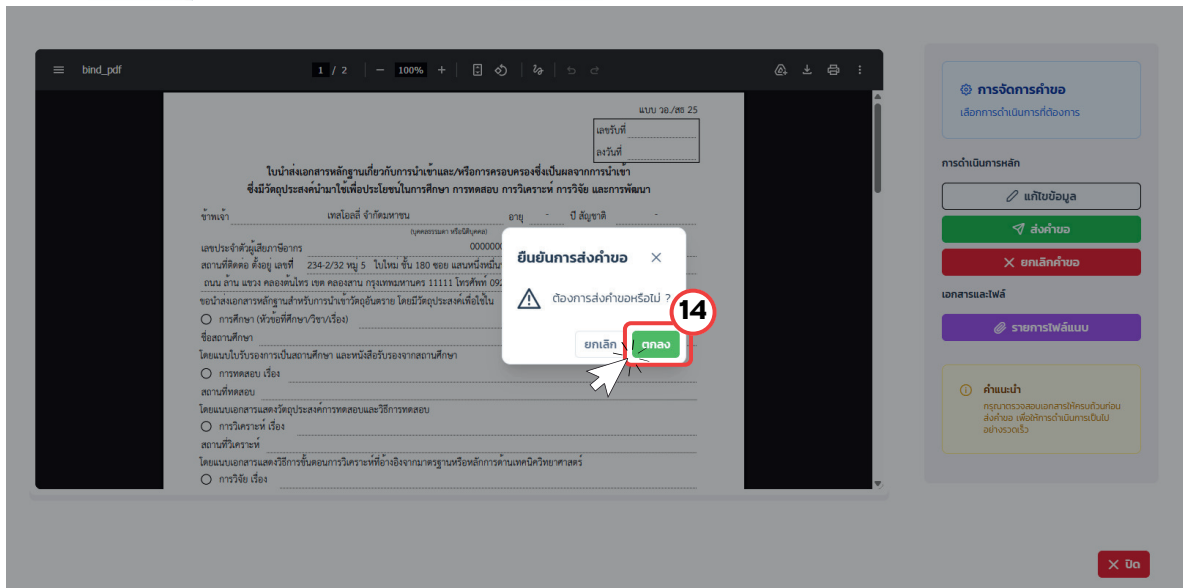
bind_pdf 1 / 2 100%

แบบ วอ./สอ 25

เลขรับที่

ลงวันที่

ใบนำส่งเอกสารหลักฐานเกี่ยวกับการนำเข้าและ/หรือการครอบครองซึ่งเป็นผลจากการนำเข้า ซึ่งมีวัตถุประสงค์นำมาใช้เพื่อประโยชน์ในการศึกษา การทดสอบ การวิเคราะห์ การวิจัย และการพัฒนา

ข้าพเจ้า เทสไอสอี จำกัดมหาชน อายุ - ปี สัญชาติ -

(บุคคลธรรมดา หรือนิติบุคคล)

เลขประจำตัวผู้เสียภาษีอากร 000000

สถานที่ติดต่อ ตั้งอยู่ เลขที่ 234-2/32 หมู่ 5 ในไทย ชั้น 180 ซอย แสนหนึ่งหมื่น

ถนน ล้าน แขวง คลองตันไทร เขต คลองสาน กรุงเทพมหานคร 11111 โทรศัพท์ 092

ขอนำส่งเอกสารหลักฐานสำหรับการนำเข้าวัตถุอันตราย โดยมีวัตถุประสงค์เพื่อใช้ใน

การศึกษา (หัวข้อที่ศึกษา/วิชา/เรื่อง)

ชื่อสถานศึกษา

โดยแนบใบรับรองการเป็นสถานศึกษา และหนังสือรับรองจากสถานศึกษา

การทดสอบ เรื่อง

สถานที่ทดสอบ

โดยแนบเอกสารแสดงวัตถุประสงค์การทดสอบและวิธีการทดสอบ

การวิเคราะห์ เรื่อง

สถานที่วิเคราะห์

โดยแนบเอกสารแสดงวิธีการขั้นตอนการวิเคราะห์ที่อ้างอิงจากมาตรฐานหรือหลักการด้านเทคนิควิทยาศาสตร์

การวิจัย เรื่อง

ยืนยันการส่งคำขอ

ต้องการส่งคำขอหรือไม่ ?

ยกเลิก ตกลง

14

การจัดการคำขอ

เลือกการดำเนินการที่ต้องการ

การดำเนินการหลัก

แก้ไขข้อมูล

ส่งคำขอ

ยกเลิกคำขอ

เอกสารและไฟล์

รายการไฟล์แนบ

คำแนะนำ

กรุณาตรวจสอบเอกสารให้ครบถ้วนก่อนส่งคำขอ เพื่อให้การดำเนินการเป็นไปอย่างรวดเร็ว

ปิด